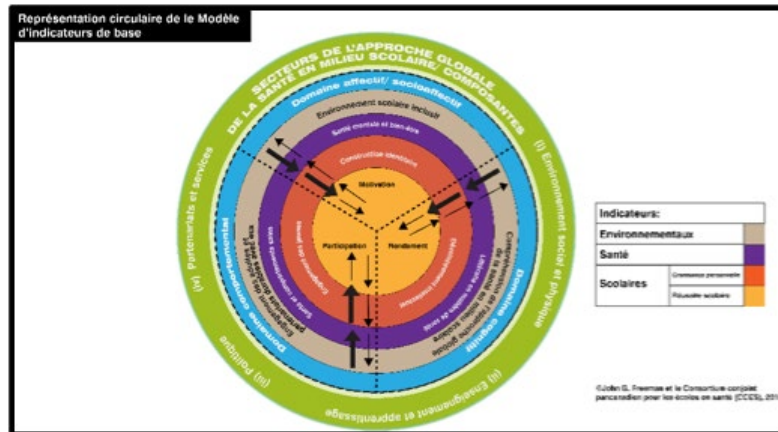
Représentation circulaire de le Modèle d'indicateurs de base

SECTEURS DE L'APPROCHE GLOBALE DE LA SANTÉ EN MILIEU SCOLAIRE/ COMPOSANTES

(i) Environnement social et physique

(ii) Enseignement et apprentissage

(iii) Politique

(iv) Partenariats et services

Domaine affectif/ socioaffectif

Domaine cognitif

Domaine comportemental

Environnement scolaire inclusif

Santé mentale et bien-être

Construits identitaires

Motivation

Participation

Rendement

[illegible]

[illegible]

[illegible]

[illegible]

| Indicateurs: | |
|---|---|
| Environnementaux | |
| Santé | |
| Scolaires | Croissance personnelle |
| | Réussite scolaire |

©John G. Freeman et le Consortium conjoint pancanadien pour les écoles en santé (CCES), 201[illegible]